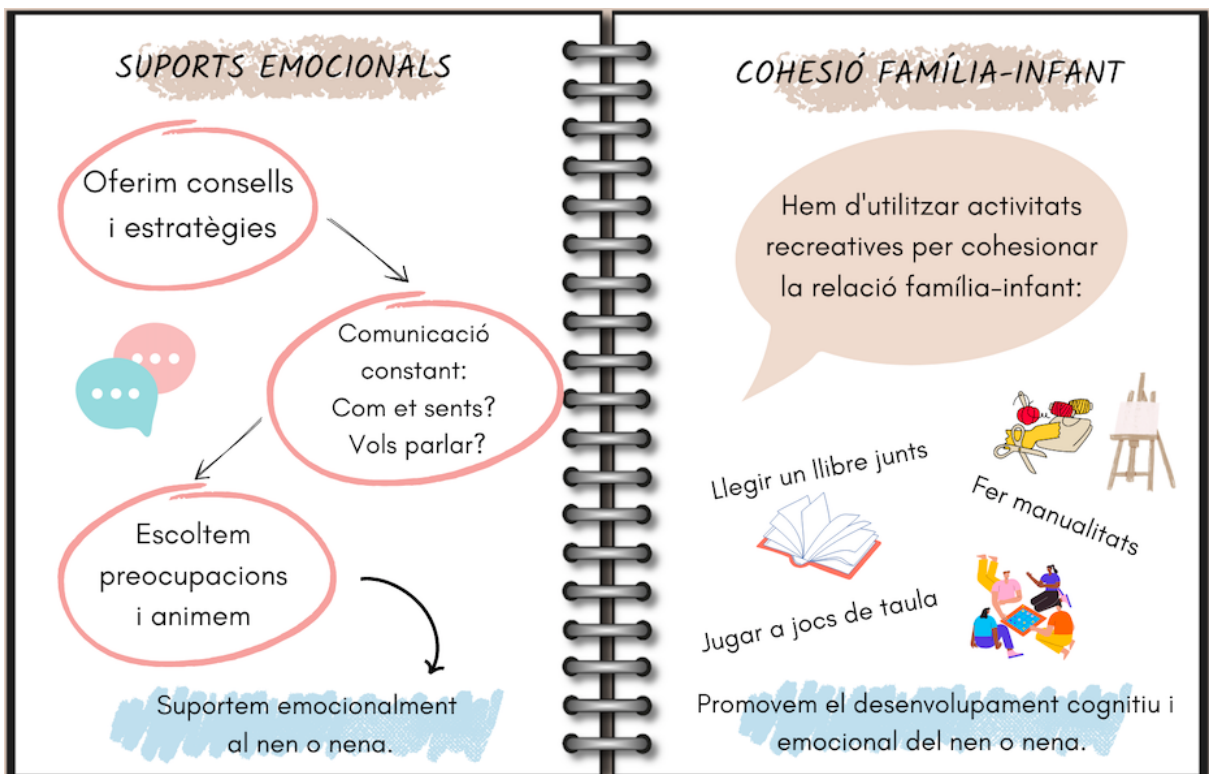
SUPORTS EMOCIONALS

Oferim consells i estratègies

Comunicació constant: Com et sents? Vols parlar?

Escoltem preocupacions i animem

Suportem emocionalment al nen o nena.

COHESIÓ FAMÍLIA-INFANT

Hem d'utilitzar activitats recreatives per cohesionar la relació família-infant:

Llegir un llibre junts

Fer manualitats

Jugar a jocs de taula

Promovem el desenvolupament cognitiu i emocional del nen o nena.